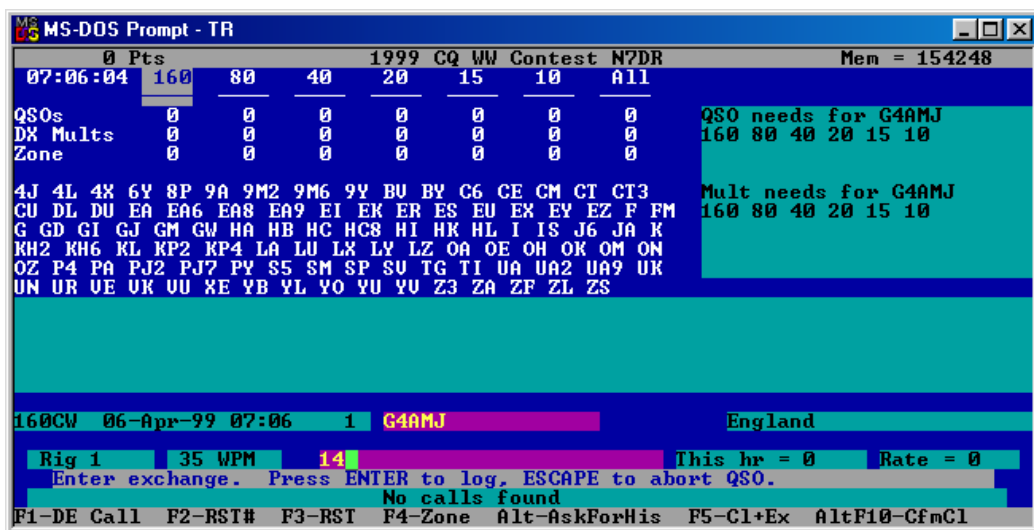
MS-DOS Prompt - TR

0 Pts 1999 CQ WW Contest N7DR Mem = 154248

| 07:06:04 | 160 | 80 | 40 | 20 | 15 | 10 | All |
|---|---|---|---|---|---|---|---|
| QSOs | 0 | 0 | 0 | 0 | 0 | 0 | 0 |
| DX Mults | 0 | 0 | 0 | 0 | 0 | 0 | 0 |
| Zone | 0 | 0 | 0 | 0 | 0 | 0 | 0 |

QSO needs for G4AMJ
160 80 40 20 15 10

4J 4L 4X 6Y 8P 9A 9M2 9M6 9Y BV BY C6 CE CM CT CT3 CU DL DU EA EA6 EA8 EA9 EI EK ER ES EU EX EY EZ F FM G GD GI GJ GM GW HA HB HC HC8 HI HK HL I IS J6 JA K KH2 KH6 KL KP2 KP4 LA LU LX LY LZ OA OE OH OK OM ON OZ P4 PA PJ2 PJ7 PY S5 SM SP SV TG TI UA UA2 UA9 UK UN UR VE VK VU XE YB YL YO YU YV Z3 ZA ZF ZL ZS

Mult needs for G4AMJ
160 80 40 20 15 10

160CW 06-Apr-99 07:06 1 G4AMJ England

Rig 1 35 WPM 14 This hr = 0 Rate = 0

Enter exchange. Press ENTER to log, ESCAPE to abort QSO.
No calls found

F1-DE Call F2-RST# F3-RST F4-Zone Alt-AskForHis F5-Cl+Ex AltF10-CfmCl